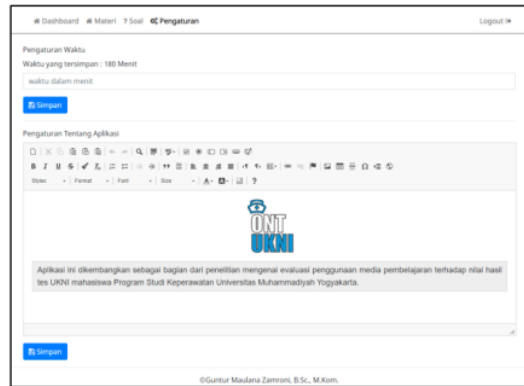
Dashboard Materi ? Soal Pengaturan Logout

Pengaturan Waktu

Waktu yang tersimpan : 180 Menit

waktu dalam menit

Simpan

Pengaturan Tentang Aplikasi

B I U S x, x²

Styles Format Font Size ?

ONT UKNI

Aplikasi ini dikembangkan sebagai bagian dari penelitian mengenai evaluasi penggunaan media pembelajaran terhadap nilai hasil tes UKNI mahasiswa Program Studi Keperawatan Universitas Muhammadiyah Yogyakarta.

Simpan

©Guntur Maulana Zamroni, B.Sc., M.Kom.